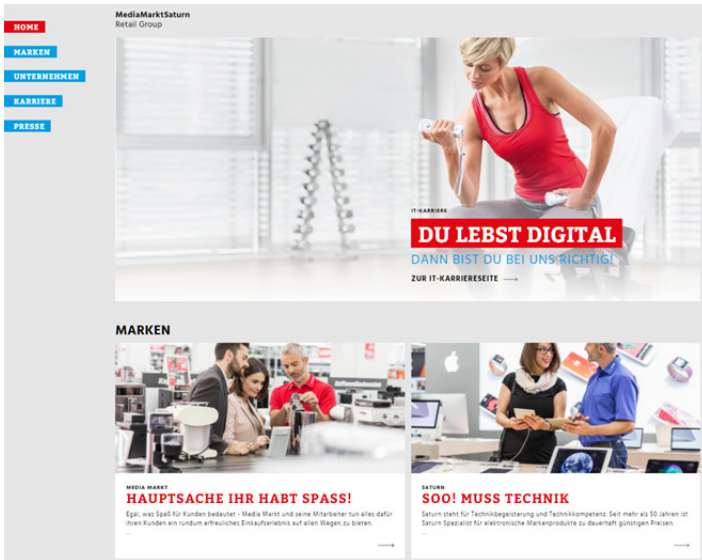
HOME
MARKEN
UNTERNEHMEN
KARRIERE
PRESSE

MediaMarktSaturn
Retail Group

IT-KARRIERE
DU LEBST DIGITAL
DANN BIST DU BEI UNS RICHTIG!
ZUR IT-KARRIERESEITE

MARKEN

MEDIA MARKT
HAUPTSACHE IHR HABT SPASS!
Egal, was Spaß für Kunden bedeutet - Media Markt und seine Mitarbeiter tun alles dafür ihren Kunden ein rundum erfreuliches Einkaufserlebnis auf allen Wegen zu bieten.

SATURN
SOO! MUSS TECHNIK
Saturn steht für Technikbegeisterung und Technikkompetenz. Seit mehr als 50 Jahren ist Saturn Spezialist für elektronische Markenprodukte zu dauerhaft günstigen Preisen.